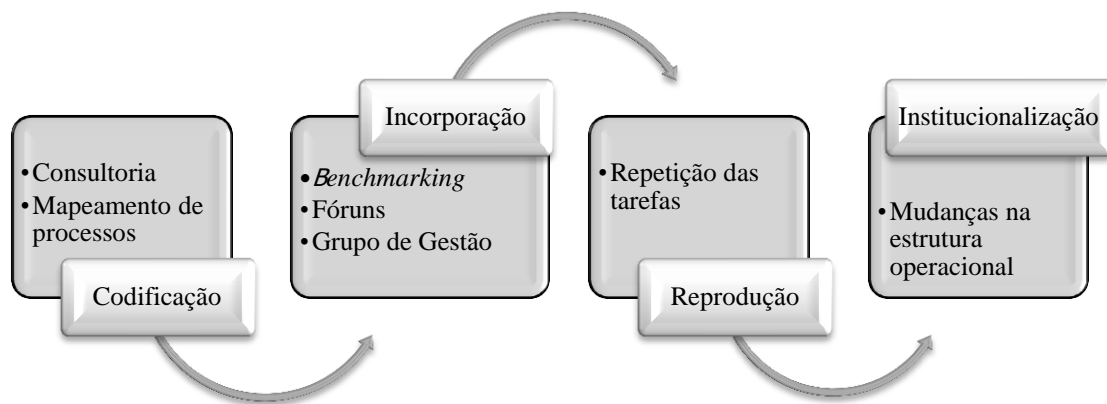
• Consultoria
• Mapeamento de processos

Codificação

Incorporação

• *Benchmarking*
• Fóruns
• Grupo de Gestão

• Repetição das tarefas

Reprodução

Institucionalização

• Mudanças na estrutura operacional